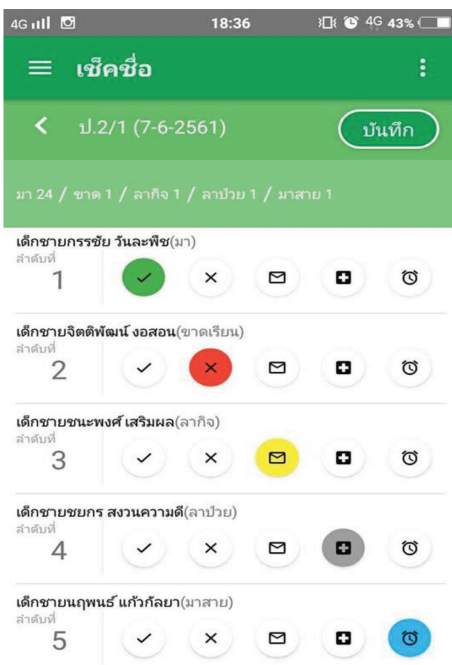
4G 18:36 4G 43%

เช็คชื่อ

ป.2/1 (7-6-2561)

บันทึก

มา 24 / ขาด 1 / ลากิจ 1 / ลาป่วย 1 / มาสาย 1

เด็กชายกรรชัย วันละพืช(มา)
ลำดับที่
1

เด็กชายจิตติพัฒน์ งอสอน(ขาดเรียน)
ลำดับที่
2

เด็กชายชนะพงศ์ เสริมผล(ลากิจ)
ลำดับที่
3

เด็กชายชยกร สงวนความดี(ลาป่วย)
ลำดับที่
4

เด็กชายนฤพนธ์ แก้วกัลยา(มาสาย)
ลำดับที่
5